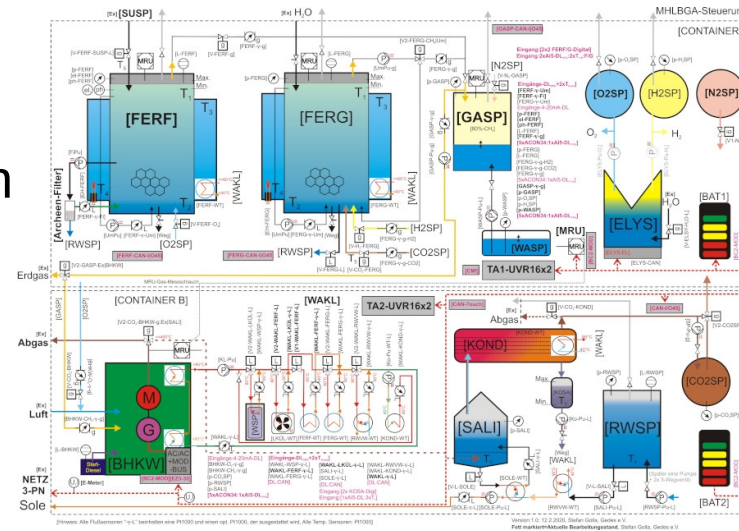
MHLBGA-Steuerun

[CONTAINER

[Ex] [SUSP]

[Ex] $H_2O$

[MRU]

[FERF]

[FERG]

[GASP]

[O2SP]

[H2SP]

[N2SP]

[N2SP]

[GASP-CAN-0045]

Max.

Min.

[WAKL]

[WAKL]

[Archeen-Filter]

[RWSP]

O2SP

H2SP

[RWSP]

CO2SP

[FERF-CAN-0045]

[FERG-CAN-0045]

[WASP]

[MRU]

[ELYS]

[BAT1]

$O_2$

$H_2$

[Ex] $H_2O$

TA1-UVR16x2

[Ex] Erdgas

[CONTAINER B]

[WAKL]

TA2-UVR16x2

[Ex] Abgas

Abgas

[KOND]

[CAN-0045]

[Ex] Luft

M

G

[BHKW]

[SALI]

[RWSP]

[CO2SP]

Max.

Min.

[Ex] NETZ 3-PN

[Ex] Sole

[BAT2]

[E-Motor]

Version 1.0, 12.2.2020, Stefan Golla, Gedes e.V.